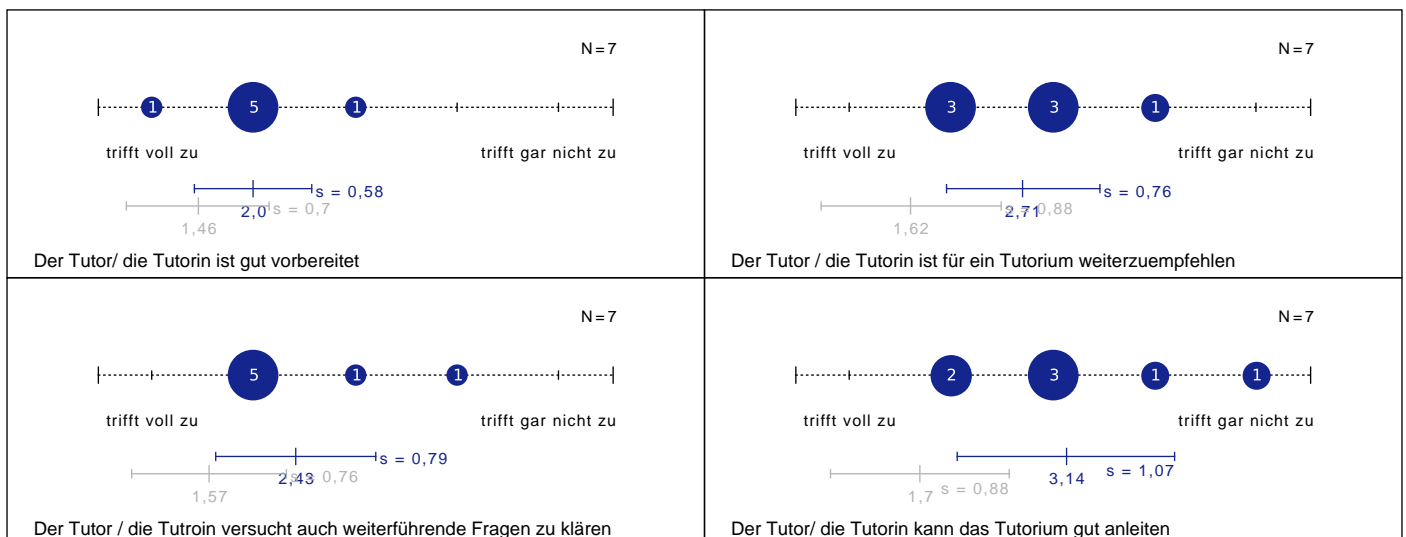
N = 7

1 5 1

trifft voll zu

trifft gar nicht zu

s = 0,58

2,0 s = 0,7

1,46

Der Tutor/ die Tutorin ist gut vorbereitet

N = 7

3 3 1

trifft voll zu

trifft gar nicht zu

s = 0,76

2,71 s = 0,88

1,62

Der Tutor / die Tutorin ist für ein Tutorium weiterzuempfehlen

N = 7

5 1 1

trifft voll zu

trifft gar nicht zu

s = 0,79

2,43 s = 0,76

1,57

Der Tutor / die Tutroin versucht auch weiterführende Fragen zu klären

N = 7

2 3 1 1

trifft voll zu

trifft gar nicht zu

3,14 s = 1,07

1,7 s = 0,88

Der Tutor/ die Tutorin kann das Tutorium gut anleiten